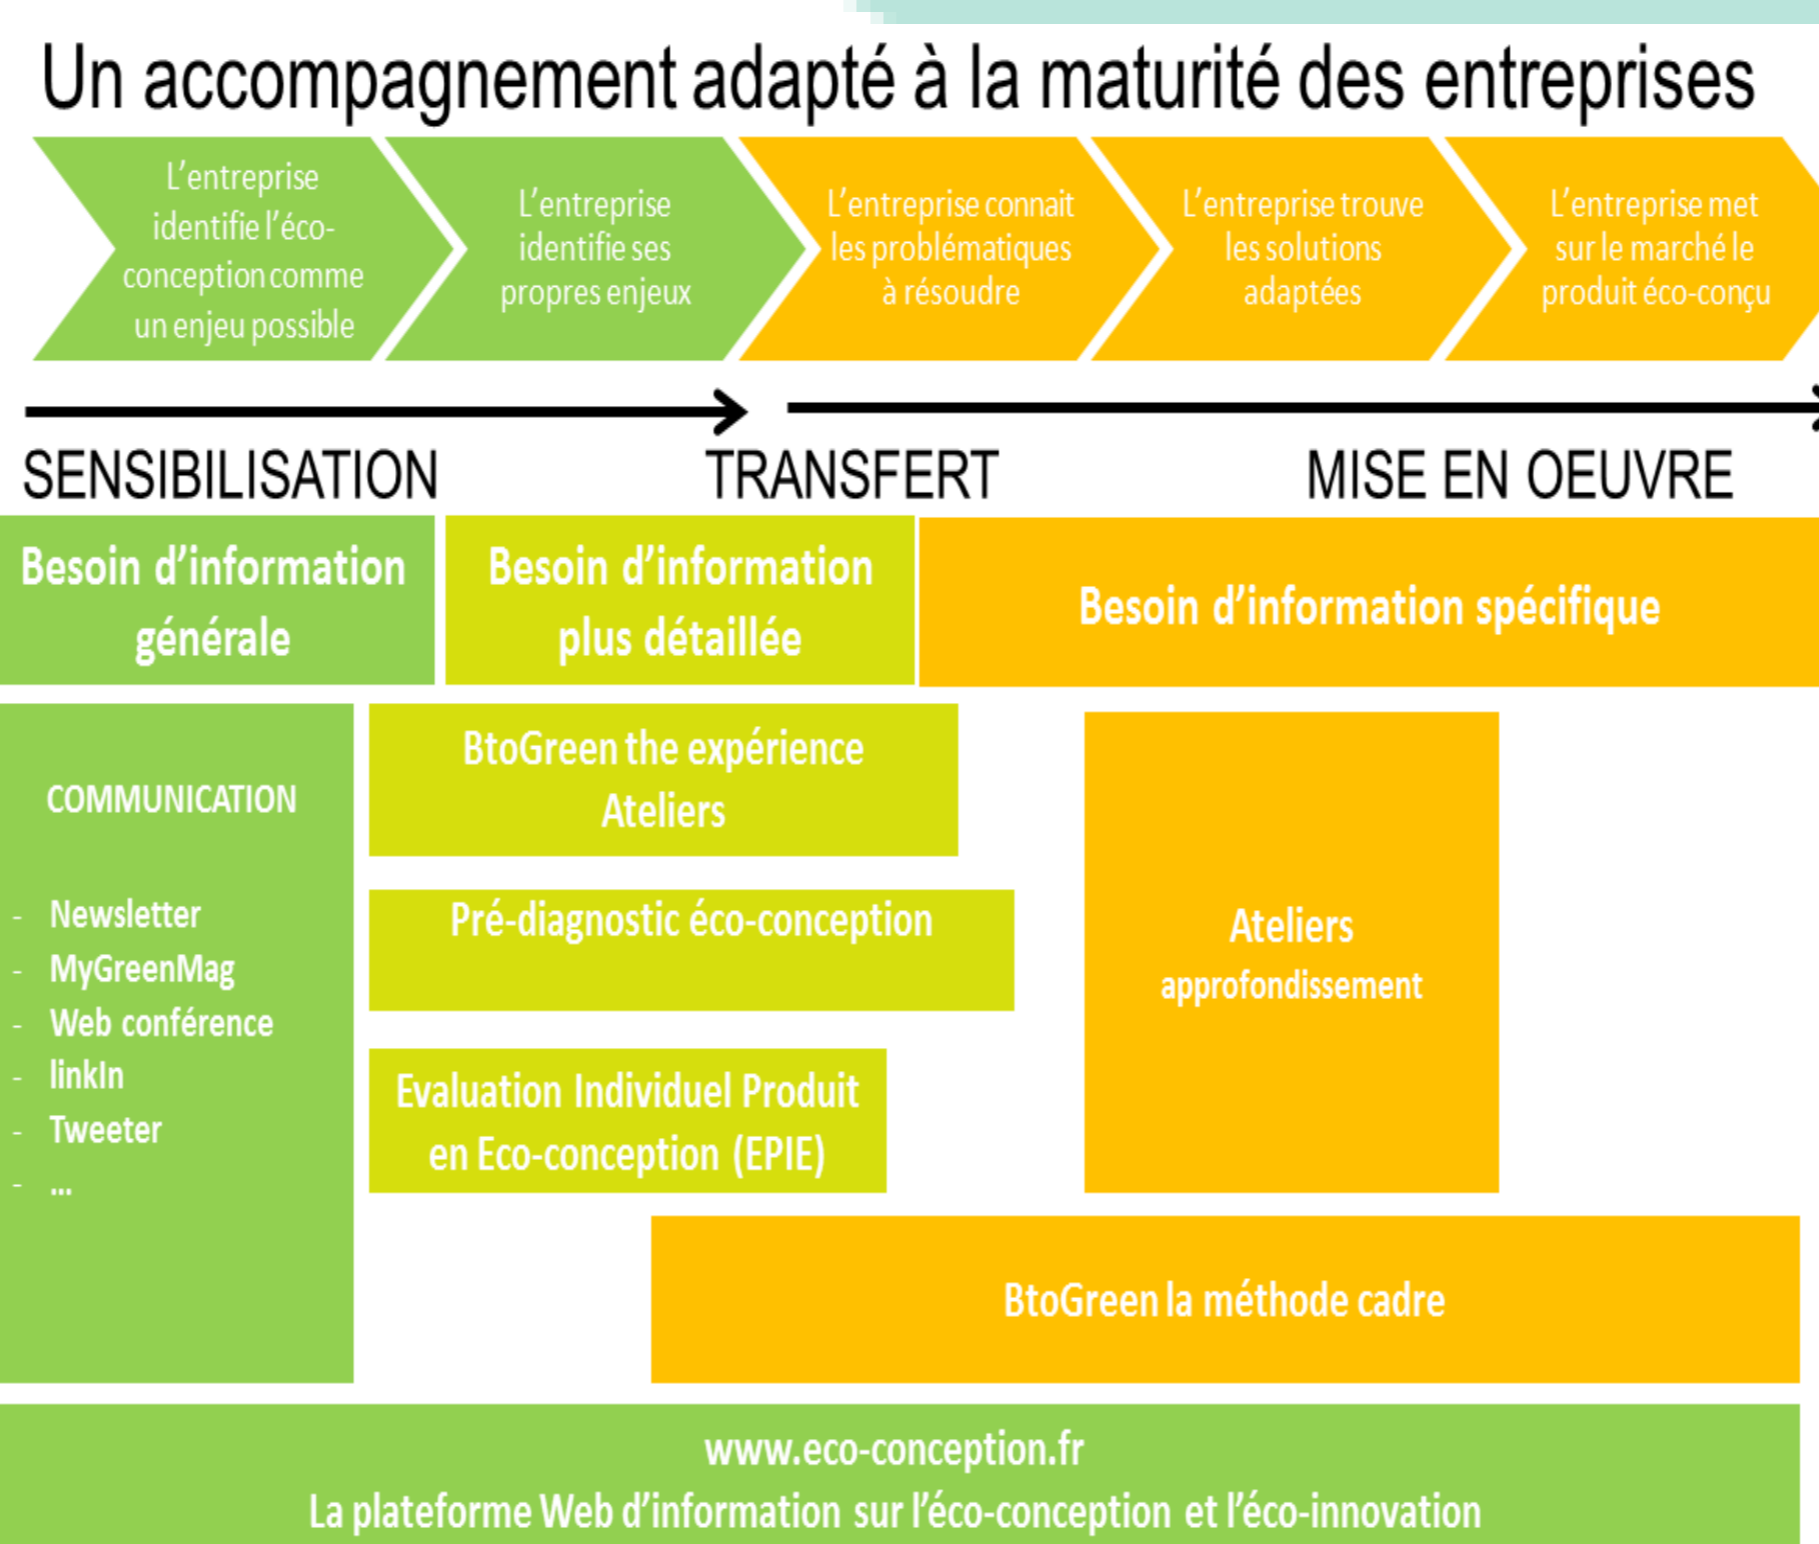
Un accompagnement adapté à la maturité des entreprises

L'entreprise identifie l'éco-conception comme un enjeu possible

L'entreprise identifie ses propres enjeux

L'entreprise connait les problématiques à résoudre

L'entreprise trouve les solutions adaptées

L'entreprise met sur le marché le produit éco-conçu

SENSIBILISATION

TRANSFERT

MISE EN OEUVRE

Besoin d'information générale

Besoin d'information plus détaillée

Besoin d'information spécifique

COMMUNICATION

- Newsletter
- MyGreenMag
- Web conférence
- linkIn
- Tweeter
- ...

BtoGreen the expérience Ateliers

Pré-diagnostic éco-conception

Evaluation Individuel Produit en Eco-conception (EPIE)

Ateliers approfondissement

BtoGreen la méthode cadre

www.eco-conception.fr
La plateforme Web d'information sur l'éco-conception et l'éco-innovation